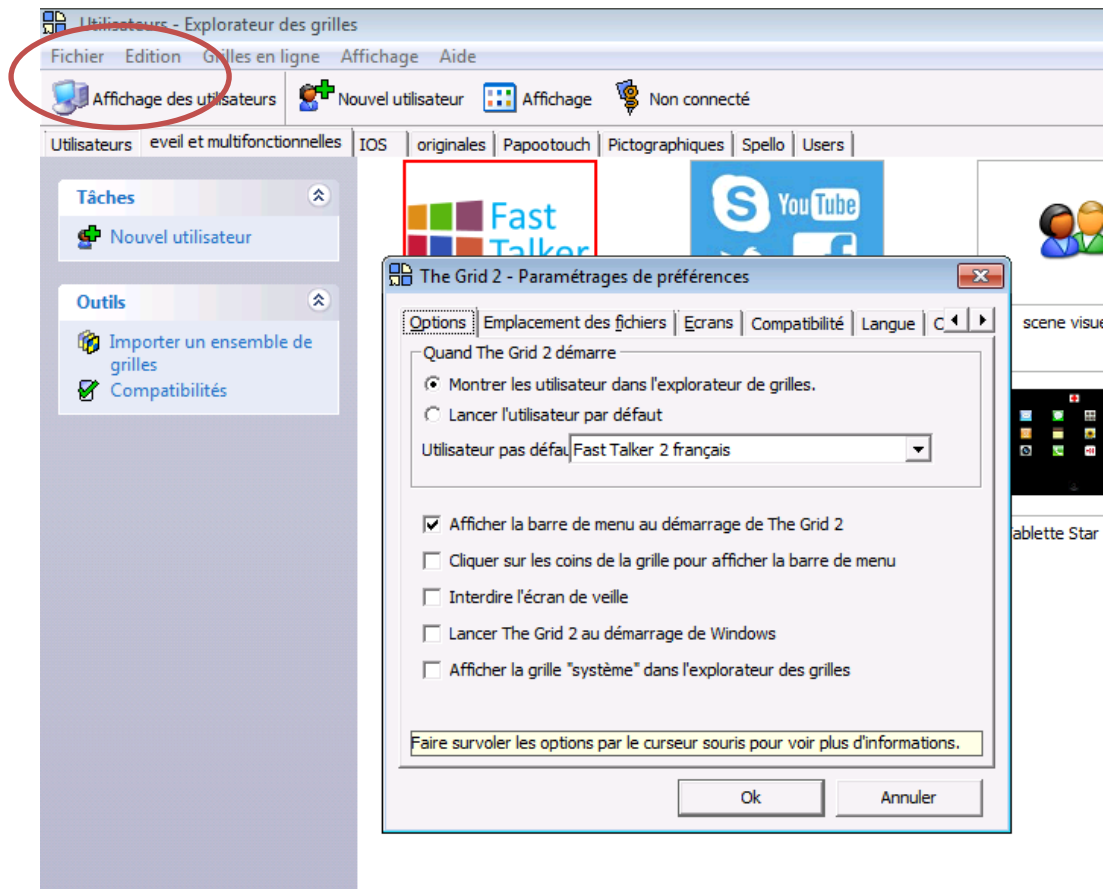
Utilisateurs - Explorateur des grilles

Fichier Edition Grilles en ligne Affichage Aide

Affichage des utilisateurs Nouvel utilisateur Affichage Non connecté

Utilisateurs | eveil et multifonctionnelles | IOS | originales | Papootouch | Pictographiques | Spello | Users

Tâches
Nouvel utilisateur

Outils
Importer un ensemble de grilles
Compatibilités

Fast Talker

YouTube

scene visue

ablette Star

The Grid 2 - Paramétrages de préférences

Options | Emplacement des fichiers | Ecrans | Compatibilité | Langue | C

Quand The Grid 2 démarre
Montrer les utilisateur dans l'explorateur de grilles.
Lancer l'utilisateur par défaut
Utilisateur pas défau Fast Talker 2 français

Afficher la barre de menu au démarrage de The Grid 2
Cliquer sur les coins de la grille pour afficher la barre de menu
Interdire l'écran de veille
Lancer The Grid 2 au démarrage de Windows
Afficher la grille "système" dans l'explorateur des grilles

Faire survoler les options par le curseur souris pour voir plus d'informations.

Ok Annuler